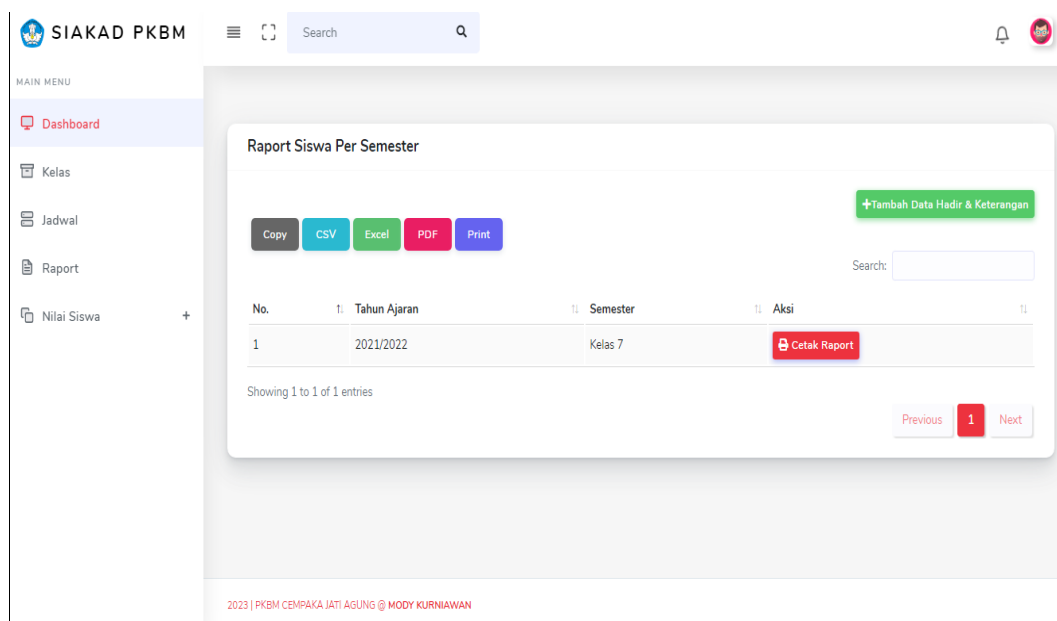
SIAKAD PKBM

Search

MAIN MENU

Dashboard

Kelas

Jadwal

Raport

Nilai Siswa +

Raport Siswa Per Semester

+Tambah Data Hadir & Keterangan

Copy CSV Excel PDF Print

Search:

| No. | Tahun Ajaran | Semester | Aksi |
|---|---|---|---|
| 1 | 2021/2022 | Kelas 7 | Cetak Raport |

Showing 1 to 1 of 1 entries

Previous 1 Next

2023 | PKBM CEMPAKA JATI AGUNG @ MODY KURNIAWAN